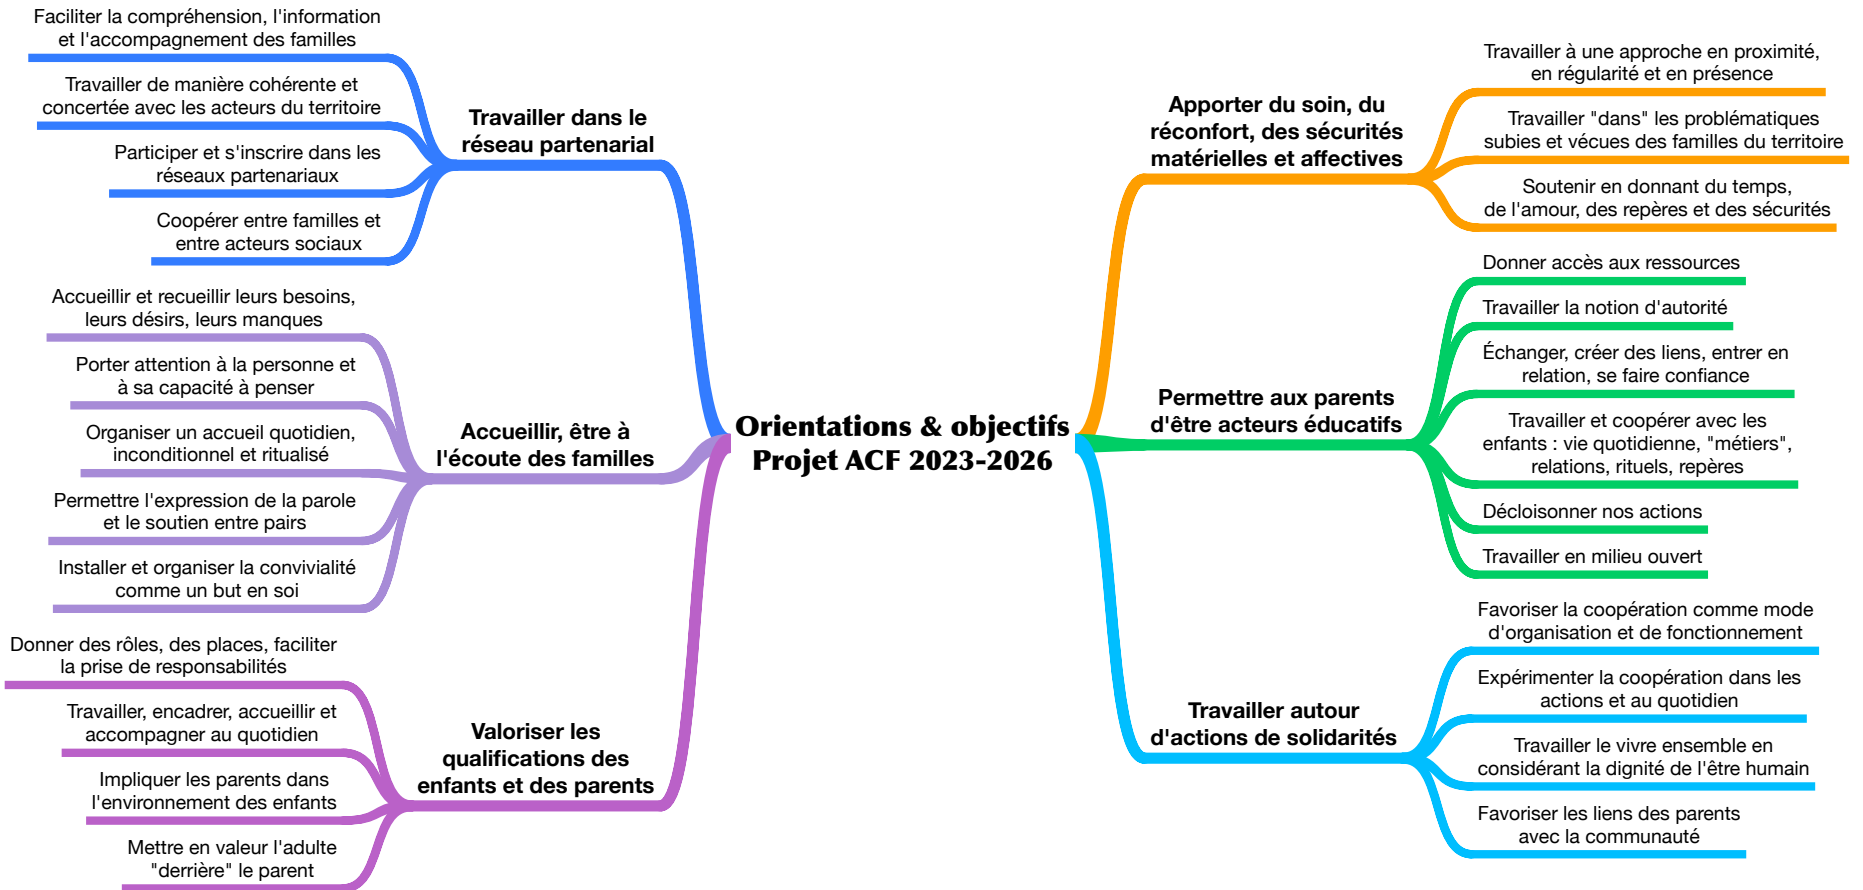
Orientations & objectifs
Projet ACF 2023-2026

Travailler dans le réseau partenarial

Faciliter la compréhension, l'information et l'accompagnement des familles

Travailler de manière cohérente et concertée avec les acteurs du territoire

Participer et s'inscrire dans les réseaux partenariaux

Coopérer entre familles et entre acteurs sociaux

Accueillir, être à l'écoute des familles

Accueillir et recueillir leurs besoins, leurs désirs, leurs manques

Porter attention à la personne et à sa capacité à penser

Organiser un accueil quotidien, inconditionnel et ritualisé

Permettre l'expression de la parole et le soutien entre pairs

Installer et organiser la convivialité comme un but en soi

Valoriser les qualifications des enfants et des parents

Donner des rôles, des places, faciliter la prise de responsabilités

Travailler, encadrer, accueillir et accompagner au quotidien

Impliquer les parents dans l'environnement des enfants

Mettre en valeur l'adulte "derrière" le parent

Apporter du soin, du réconfort, des sécurités matérielles et affectives

Travailler à une approche en proximité, en régularité et en présence

Travailler "dans" les problématiques subies et vécues des familles du territoire

Soutenir en donnant du temps, de l'amour, des repères et des sécurités

Permettre aux parents d'être acteurs éducatifs

Donner accès aux ressources

Travailler la notion d'autorité

Échanger, créer des liens, entrer en relation, se faire confiance

Travailler et coopérer avec les enfants : vie quotidienne, "métiers", relations, rituels, repères

Décloisonner nos actions

Travailler en milieu ouvert

Travailler autour d'actions de solidarités

Favoriser la coopération comme mode d'organisation et de fonctionnement

Expérimenter la coopération dans les actions et au quotidien

Travailler le vivre ensemble en considérant la dignité de l'être humain

Favoriser les liens des parents avec la communauté